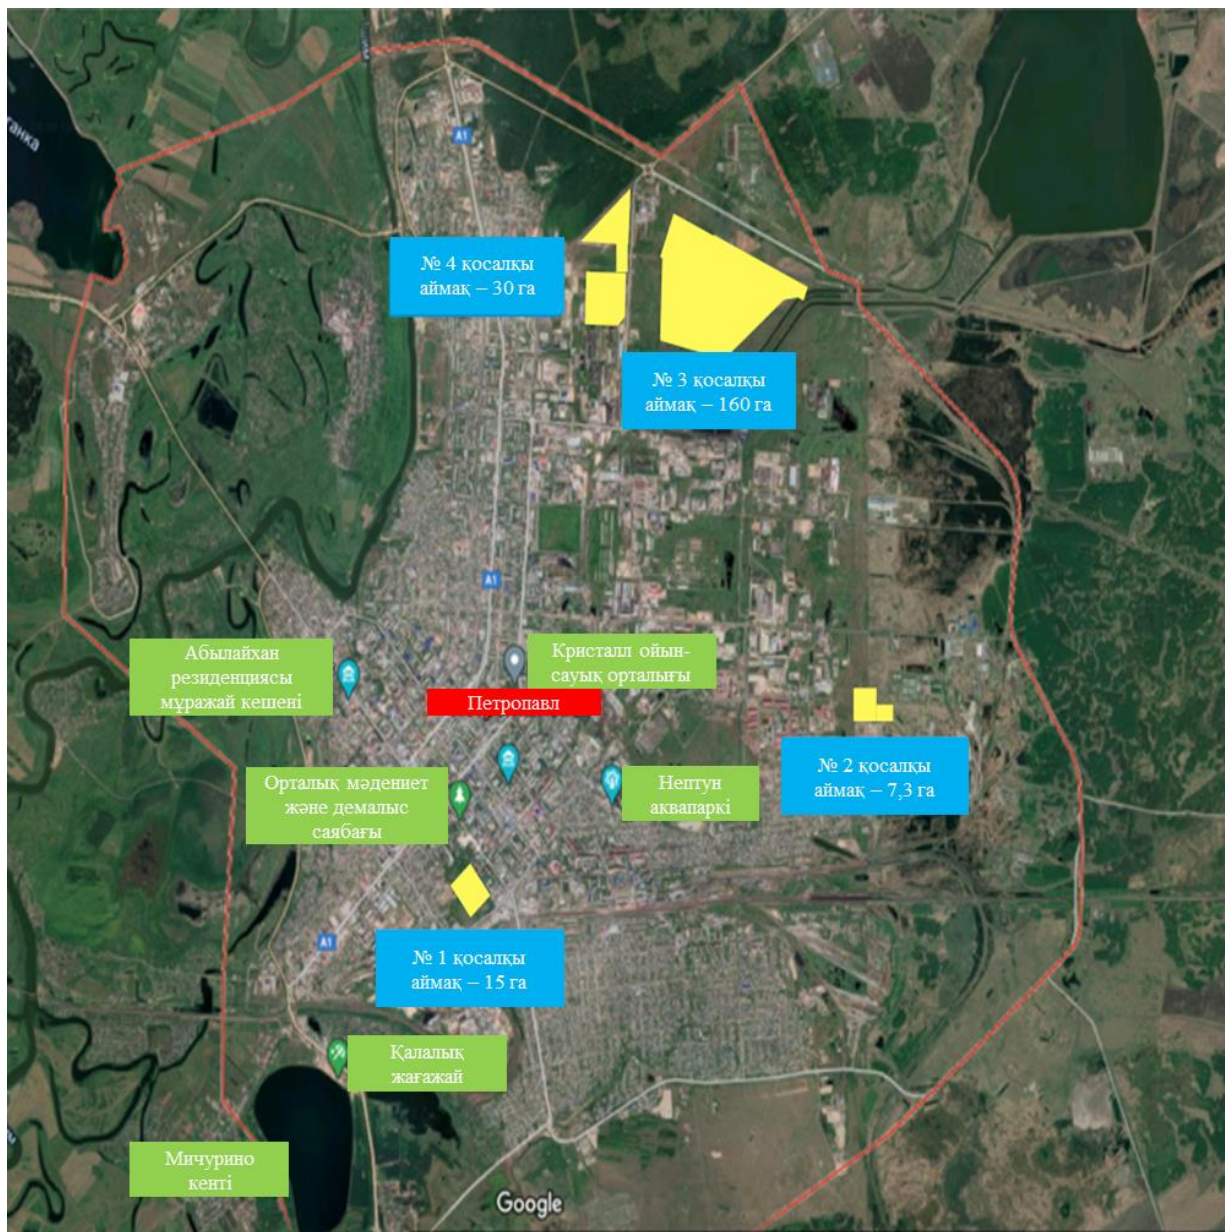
ганка

A1

№ 4 қосалқы аймақ – 30 га

№ 3 қосалқы аймақ – 160 га

A1

Абылайхан резиденциясы мұражай кешені

Кристалл ойын-сауық орталығы

Петропавл

№ 2 қосалқы аймақ – 7,3 га

Орталық мәдениет және демалыс саябағы

Нептун аквапаркі

A1

№ 1 қосалқы аймақ – 15 га

Қалалық жағажай

Мичурино кенті

Google